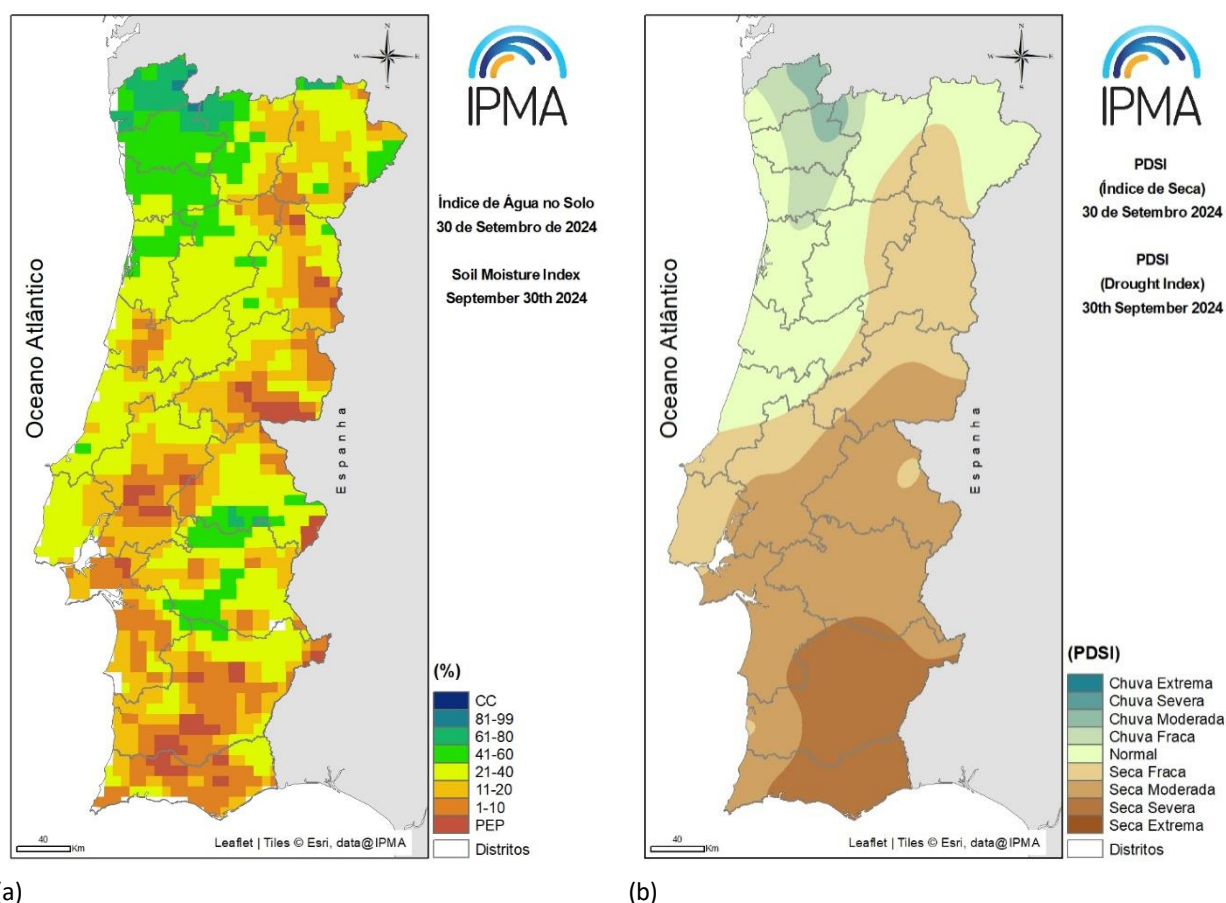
IPMA

Índice de Água no Solo
30 de Setembro de 2024

Soil Moisture Index
September 30th 2024

Oceano Atlântico

Espanha

(%)
CC
81-99
61-80
41-60
21-40
11-20
1-10
PEP

Distritos

40 Km

Leaflet | Tiles © Esri, data@IPMA

(a)

IPMA

PDSI
(Índice de Seca)
30 de Setembro 2024

PDSI
(Drought Index)
30th September 2024

Oceano Atlântico

Espanha

(PDSI)
Chuva Extrema
Chuva Severa
Chuva Moderada
Chuva Fraca
Normal
Seca Fraca
Seca Moderada
Seca Severa
Seca Extrema
Distritos

40 Km

Leaflet | Tiles © Esri, data@IPMA

(b)